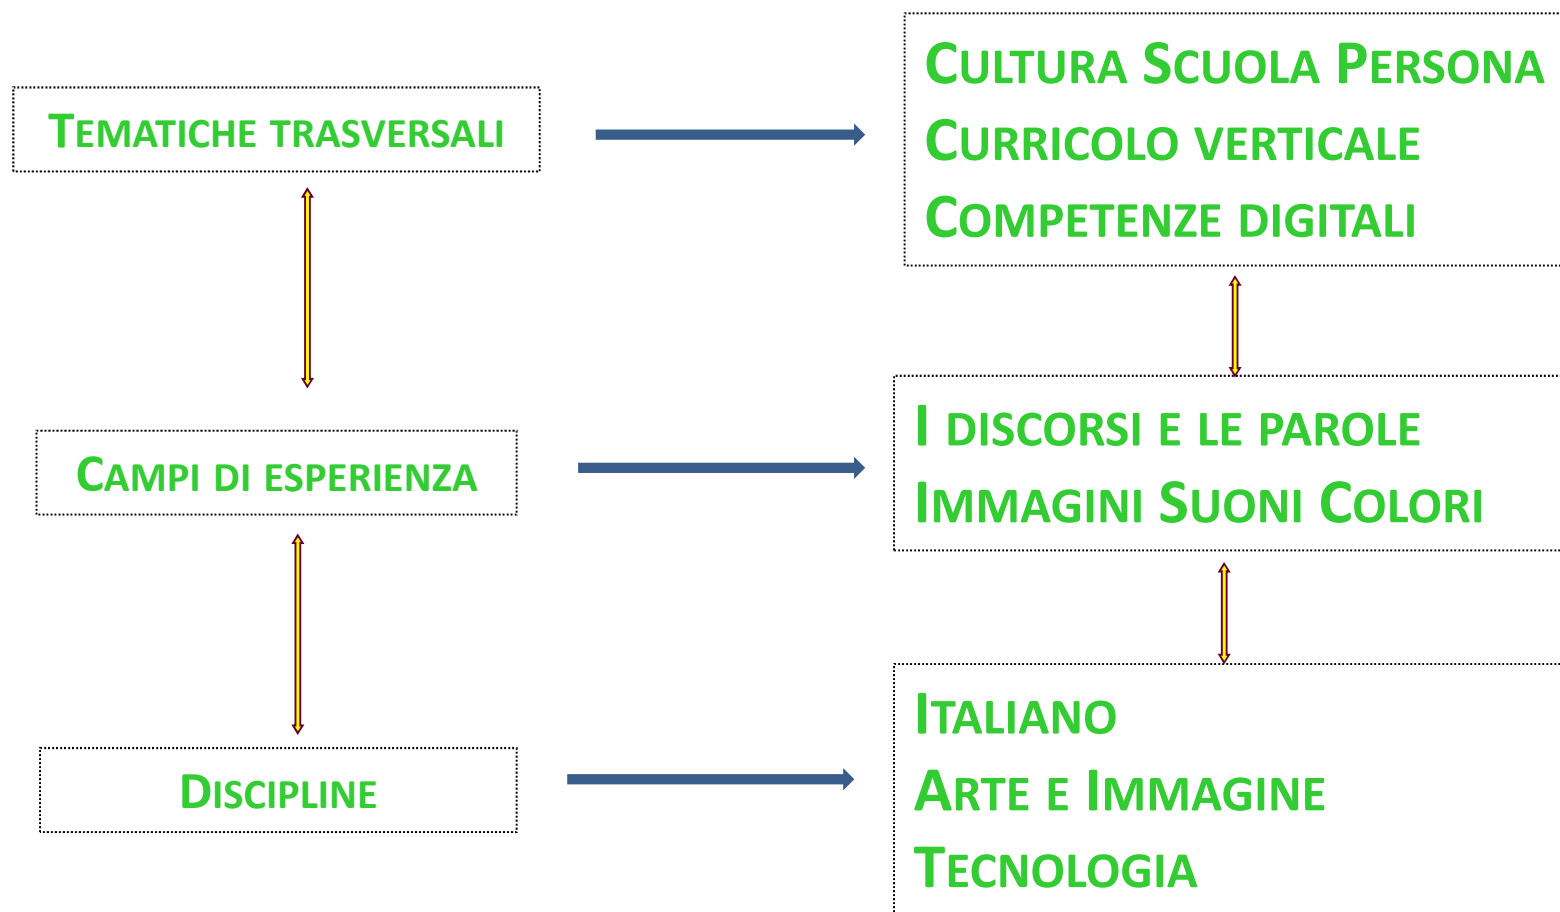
Tematiche trasversali

Cultura Scuola Persona
Curricolo verticale
Competenze digitali

Campi di esperienza

I discorsi e le parole
Immagini Suoni Colori

Discipline

Italiano
Arte e Immagine
Tecnologia